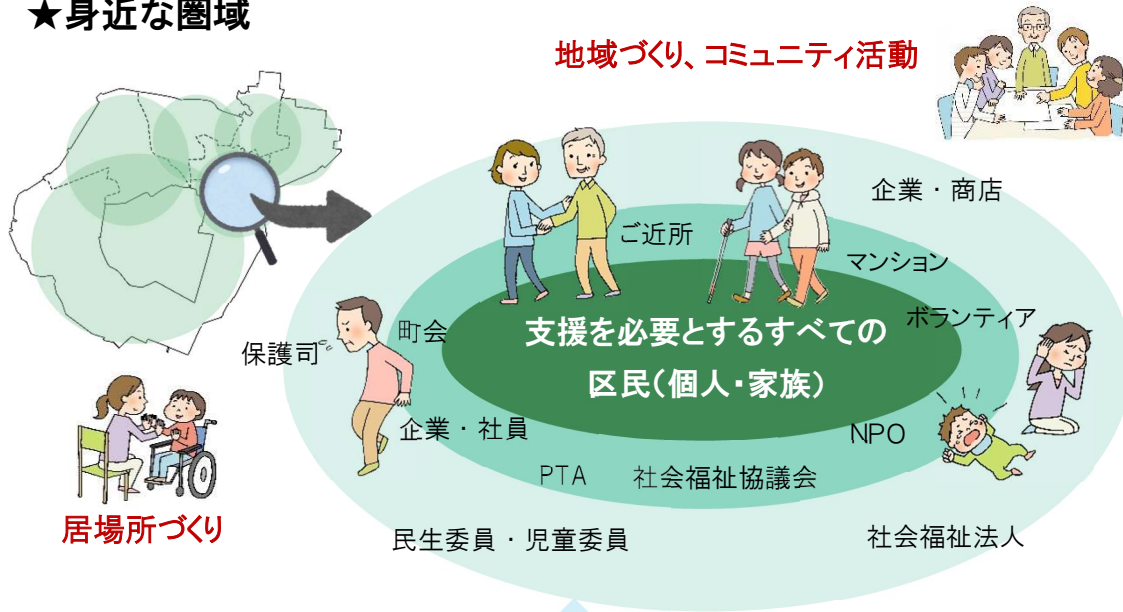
★身近な圏域

地域づくり、コミュニティ活動

企業・商店

ご近所

マンション

ボランティア

町会

保護司

支援を必要とするすべての区民(個人・家族)

企業・社員

NPO

PTA

社会福祉協議会

居場所づくり

民生委員・児童委員

社会福祉法人